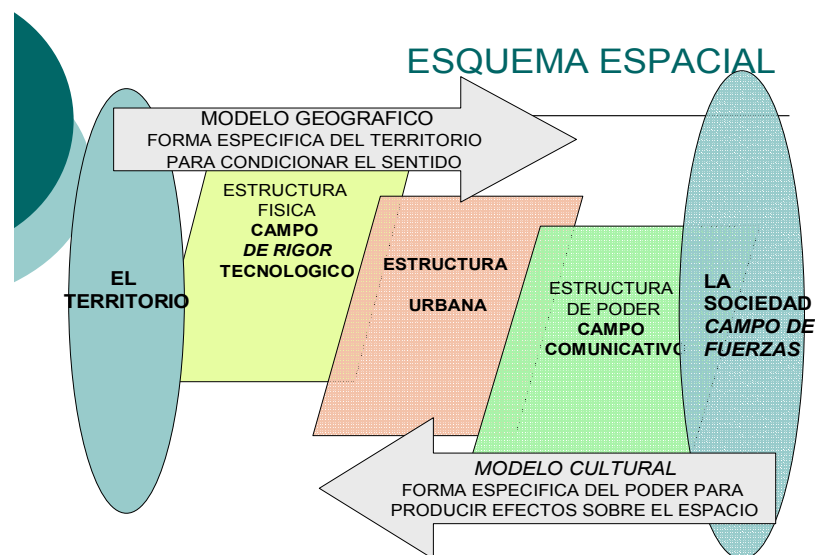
ESQUEMA ESPACIAL

MODELO GEOGRAFICO
FORMA ESPECIFICA DEL TERRITORIO PARA CONDICIONAR EL SENTIDO

EL TERRITORIO

ESTRUCTURA FISICA
CAMPO
DE RIGOR
TECNOLOGICO

ESTRUCTURA
URBANA

ESTRUCTURA DE PODER
CAMPO
COMUNICATIVO

LA SOCIEDAD
CAMPO DE FUERZAS

MODELO CULTURAL
FORMA ESPECIFICA DEL PODER PARA PRODUCIR EFECTOS SOBRE EL ESPACIO